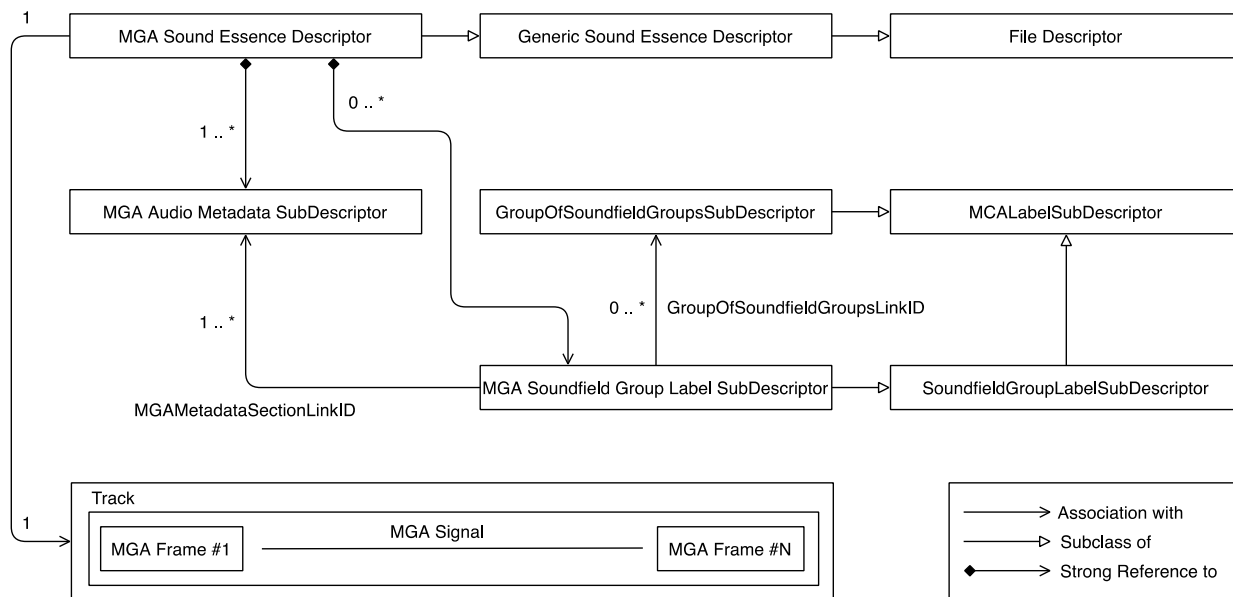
1

MGA Sound Essence Descriptor

Generic Sound Essence Descriptor

File Descriptor

0 .. *

1 .. *

MGA Audio Metadata SubDescriptor

GroupOfSoundfieldGroupsSubDescriptor

MCALabelSubDescriptor

1 .. *

0 .. *

GroupOfSoundfieldGroupsLinkID

MGA Soundfield Group Label SubDescriptor

SoundfieldGroupLabelSubDescriptor

MGAMetadataSectionLinkID

Track

1

MGA Frame #1

MGA Signal

MGA Frame #N

Association with

Subclass of

Strong Reference to